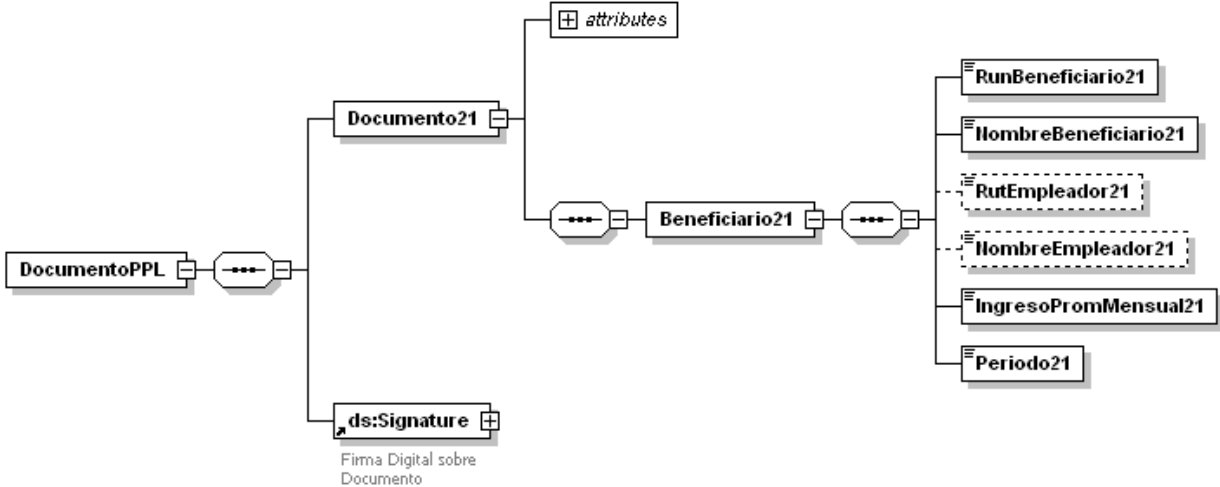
attributes

Documento21

DocumentoPPL

Beneficiario21

RunBeneficiario21

NombreBeneficiario21

RutEmpleador21

NombreEmpleador21

IngresoPromMensual21

Periodo21

ds:Signature

Firma Digital sobre Documento